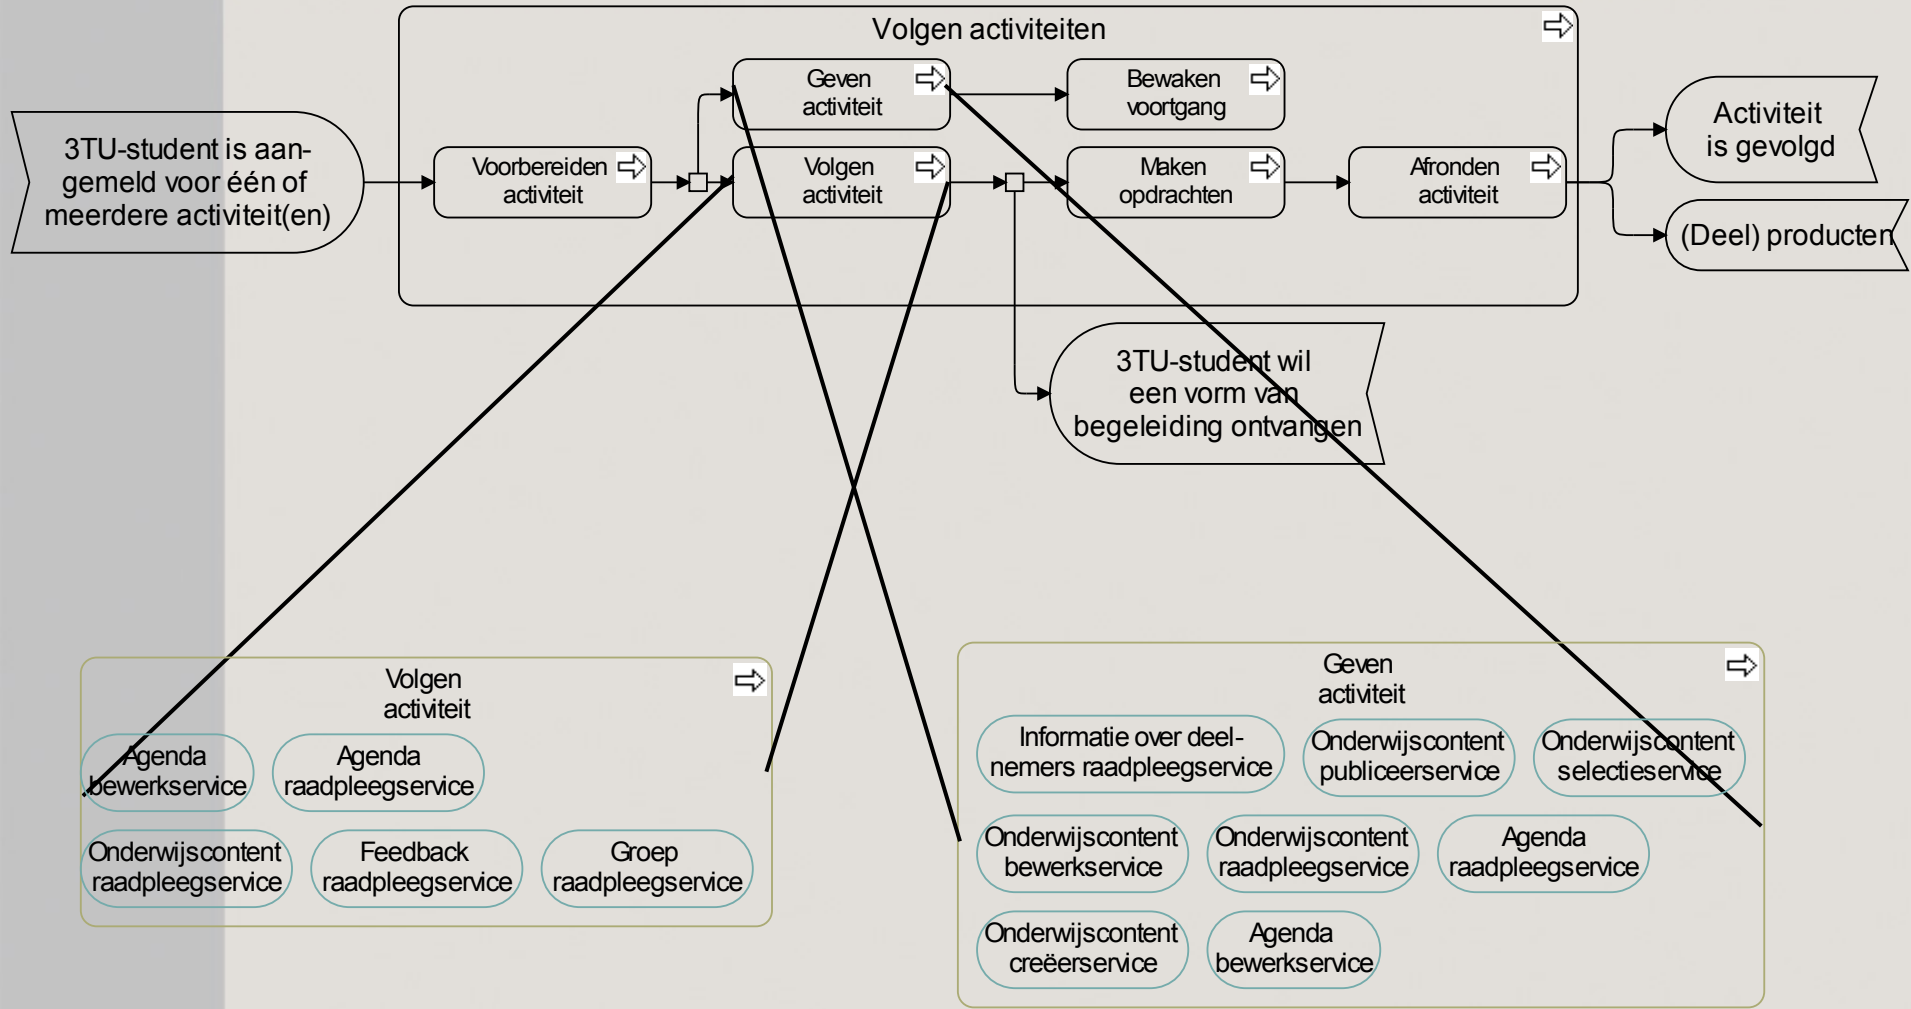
Volgen activiteiten

3TU-student is aangemeld voor één of meerdere activiteit(en)

Voorbereiden activiteit

Geven activiteit

Volgen activiteit

Bewaken voortgang

Maken opdrachten

Afronden activiteit

Activiteit is gevolgd

(Deel) producten

3TU-student wil een vorm van begeleiding ontvangen

Volgen activiteit

Agenda bewerkservice

Agenda raadpleegservice

Onderwijscontent raadpleegservice

Feedback raadpleegservice

Groep raadpleegservice

Geven activiteit

Informatie over deelnemers raadpleegservice

Onderwijscontent publiceerservice

Onderwijscontent selectieservice

Onderwijscontent bewerkservice

Onderwijscontent raadpleegservice

Agenda raadpleegservice

Onderwijscontent creëerservice

Agenda bewerkservice